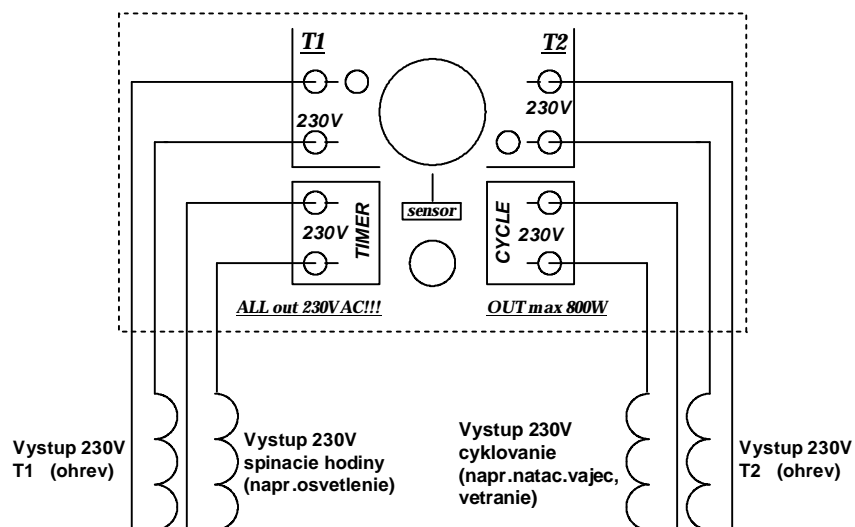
T1

T2

230V

230V

sensor

230V

TIMER

CYCLE

230V

ALL out 230VAC!!!

OUT max 800W

Vystup 230V
T1 (ohrev)

Vystup 230V
spinacie hodiny
(napr.osvetlenie)

Vystup 230V
cyklovanie
(napr.natac.vajec,
vetranie)

Vystup 230V
T2 (ohrev)